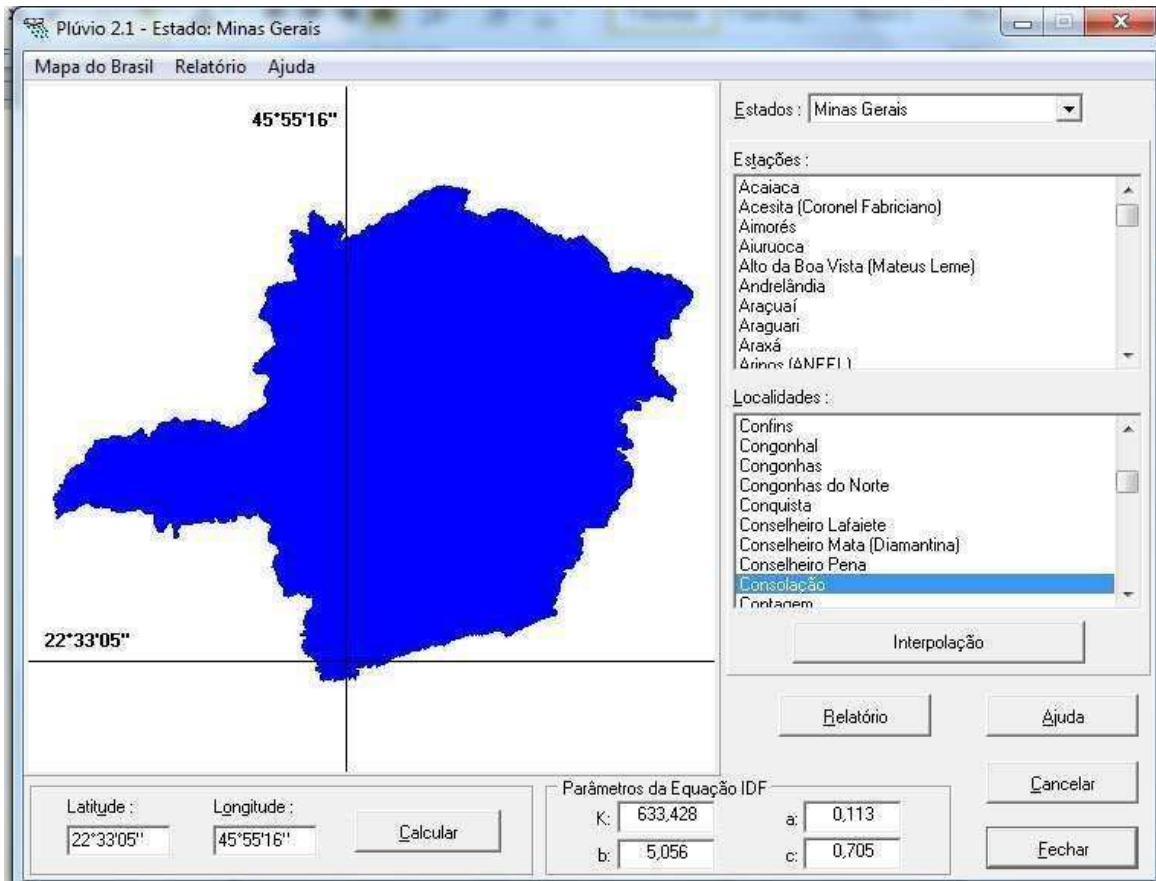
Plúvio 2.1 - Estado: Minas Gerais

Mapa do Brasil Relatório Ajuda

45°55'16"

22°33'05"

Estados : Minas Gerais

Estações :
Acaiaca
Acesita (Coronel Fabriciano)
Aimorés
Aiuruoca
Alto da Boa Vista (Mateus Leme)
Andrelândia
Araçuaí
Araguari
Araxá
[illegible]

Localidades :
Confins
Congonhal
Congonhas
Congonhas do Norte
Conquista
Conselheiro Lafaiete
Conselheiro Mata (Diamantina)
Conselheiro Pena
Consolação
Contagem

Interpolação

Relatório Ajuda

Cancelar

Fechar

Latitude : 22°33'05"
Longitude : 45°55'16"
Calcular

Parâmetros da Equação IDF
K: 633,428
a: 0,113
b: 5,056
c: 0,705